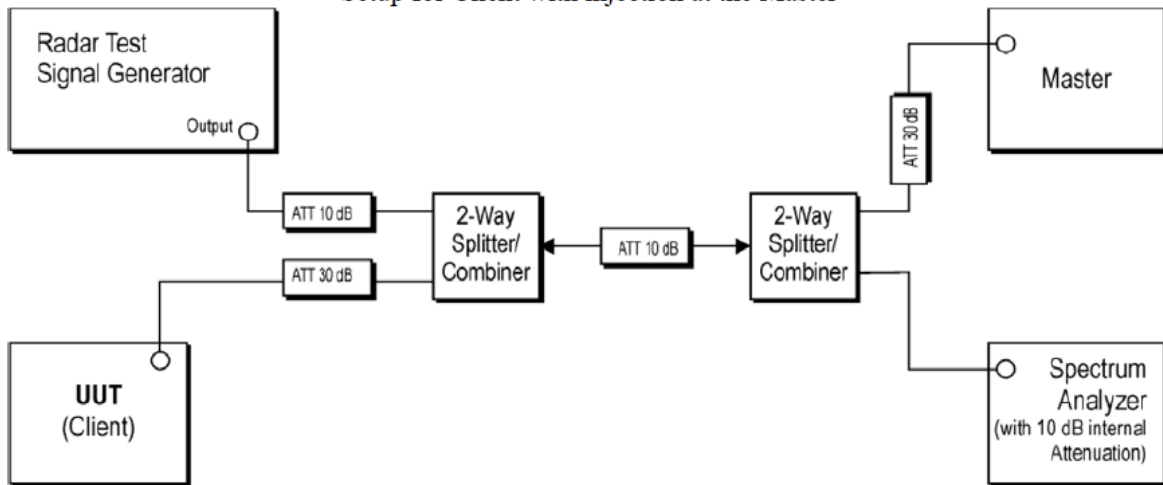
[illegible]

Radar Test Signal Generator

Output

Master

ATT 30 dB

ATT 10 dB

2-Way Splitter/ Combiner

ATT 10 dB

2-Way Splitter/ Combiner

ATT 30 dB

UUT (Client)

Spectrum Analyzer (with 10 dB internal Attenuation)